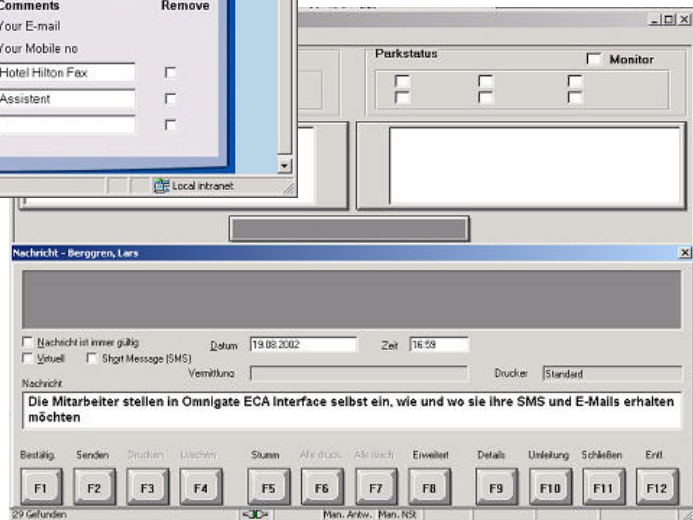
Comments
Remove
Your E-mail
Your Mobile no
Hotel Hilton Fax
Assistent

Local intranet

Parkstatus
Monitor

Nachricht - Berggren, Lars

Nachricht ist immer gültig
Datum 19.08.2002
Zeit 16:59
Virtuell
Short Message (SMS)
Vermittlung
Drucker Standard
Nachricht
Die Mitarbeiter stellen in Omnigate ECA Interface selbst ein, wie und wo sie ihre SMS und E-Mails erhalten möchten

Bestätig.
Senden
Drucken
Löschen
Stumm
Alle druck.
Alle lösch.
Erweitert
Details
Umleitung
Schließen
Entf.
F1
F2
F3
F4
F5
F6
F7
F8
F9
F10
F11
F12
29 Gefunden
Man. Antw.
Man. NSt